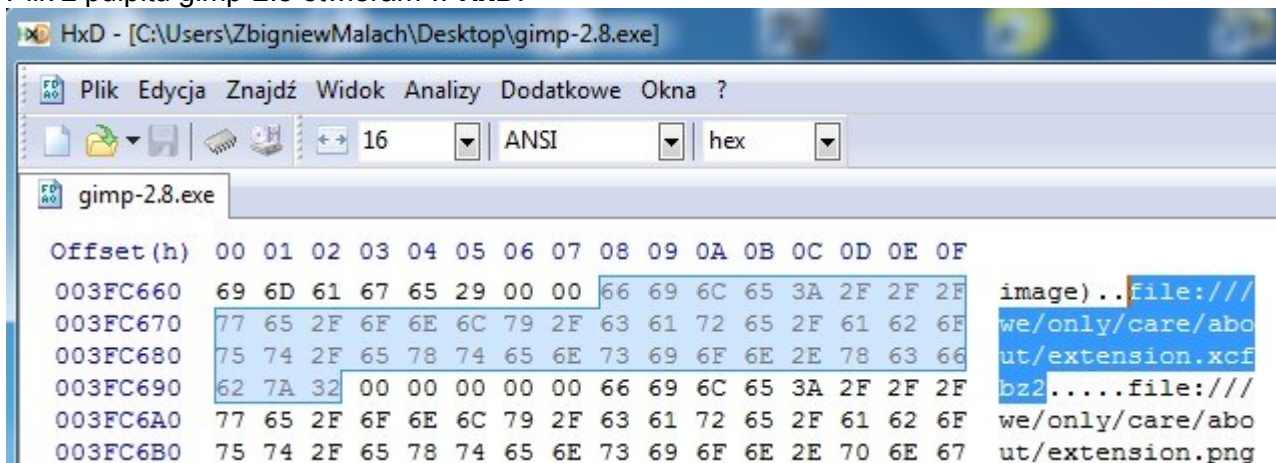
HxD - [C:\Users\ZbigniewMalach\Desktop\gimp-2.8.exe]

Plik Edycja Znajdź Widok Analizy Dodatkowe Okna ?

16 ANSI hex

gimp-2.8.exe

| Offset(h) | 00 | 01 | 02 | 03 | 04 | 05 | 06 | 07 | 08 | 09 | 0A | 0B | 0C | 0D | 0E | 0F | |
|---|---|---|---|---|---|---|---|---|---|---|---|---|---|---|---|---|---|
| 003FC660 | 69 | 6D | 61 | 67 | 65 | 29 | 00 | 00 | 66 | 69 | 6C | 65 | 3A | 2F | 2F | 2F | image)..file:/// |
| 003FC670 | 77 | 65 | 2F | 6F | 6E | 6C | 79 | 2F | 63 | 61 | 72 | 65 | 2F | 61 | 62 | 6F | we/only/care/abo |
| 003FC680 | 75 | 74 | 2F | 65 | 78 | 74 | 65 | 6E | 73 | 69 | 6F | 6E | 2E | 78 | 63 | 66 | ut/extension.xcf |
| 003FC690 | 62 | 7A | 32 | 00 | 00 | 00 | 00 | 00 | 66 | 69 | 6C | 65 | 3A | 2F | 2F | 2F | bz2.....file:/// |
| 003FC6A0 | 77 | 65 | 2F | 6F | 6E | 6C | 79 | 2F | 63 | 61 | 72 | 65 | 2F | 61 | 62 | 6F | we/only/care/abo |
| 003FC6B0 | 75 | 74 | 2F | 65 | 78 | 74 | 65 | 6E | 73 | 69 | 6F | 6E | 2E | 70 | 6E | 67 | ut/extension.png |